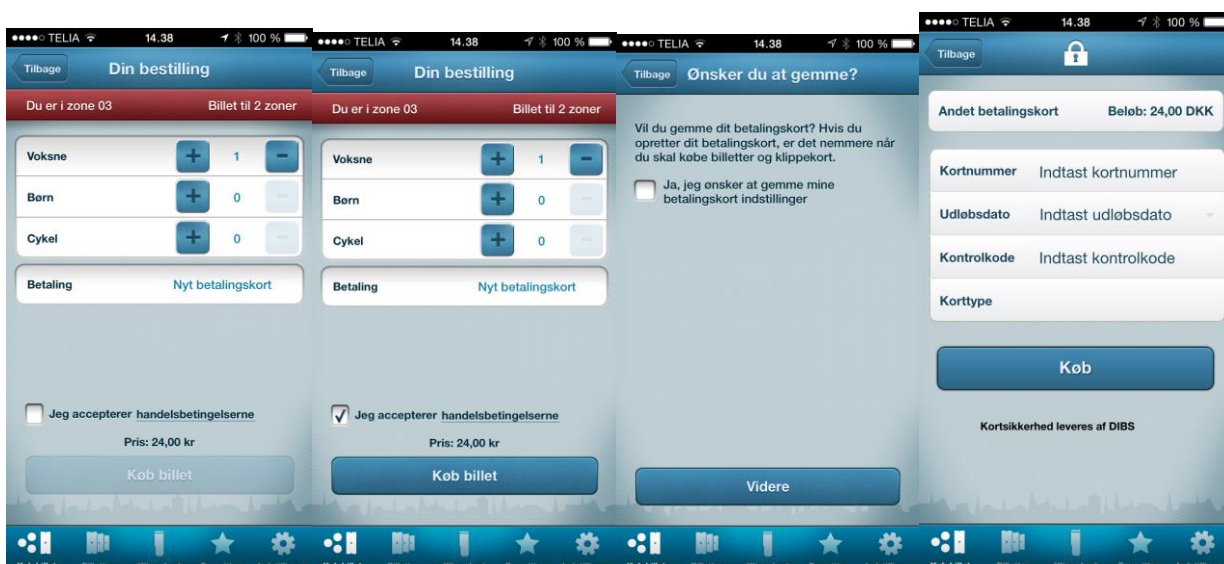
●●●●○ TELIA 14.38 100 %
Tilbage
Din bestilling
Du er i zone 03
Billet til 2 zoner
Voksne
1
Børn
0
Cykel
0
Betaling
Nyt betalingskort
Jeg accepterer handelsbetingelserne
Pris: 24,00 kr
Køb billet

●●●●○ TELIA 14.38 100 %
Tilbage
Din bestilling
Du er i zone 03
Billet til 2 zoner
Voksne
1
Børn
0
Cykel
0
Betaling
Nyt betalingskort
Jeg accepterer handelsbetingelserne
Pris: 24,00 kr
Køb billet

●●●●○ TELIA 14.38 100 %
Tilbage
Ønsker du at gemme?
Vil du gemme dit betalingskort? Hvis du opretter dit betalingskort, er det nemmere når du skal købe billetter og klippekort.
Ja, jeg ønsker at gemme mine betalingskort indstillinger
Videre

●●●●○ TELIA 14.38 100 %
Tilbage
Andet betalingskort
Beløb: 24,00 DKK
Kortnummer
Indtast kortnummer
Udløbsdato
Indtast udløbsdato
Kontrolkode
Indtast kontrolkode
Korttype
Køb
Kortsikkerhed leveres af DIBS